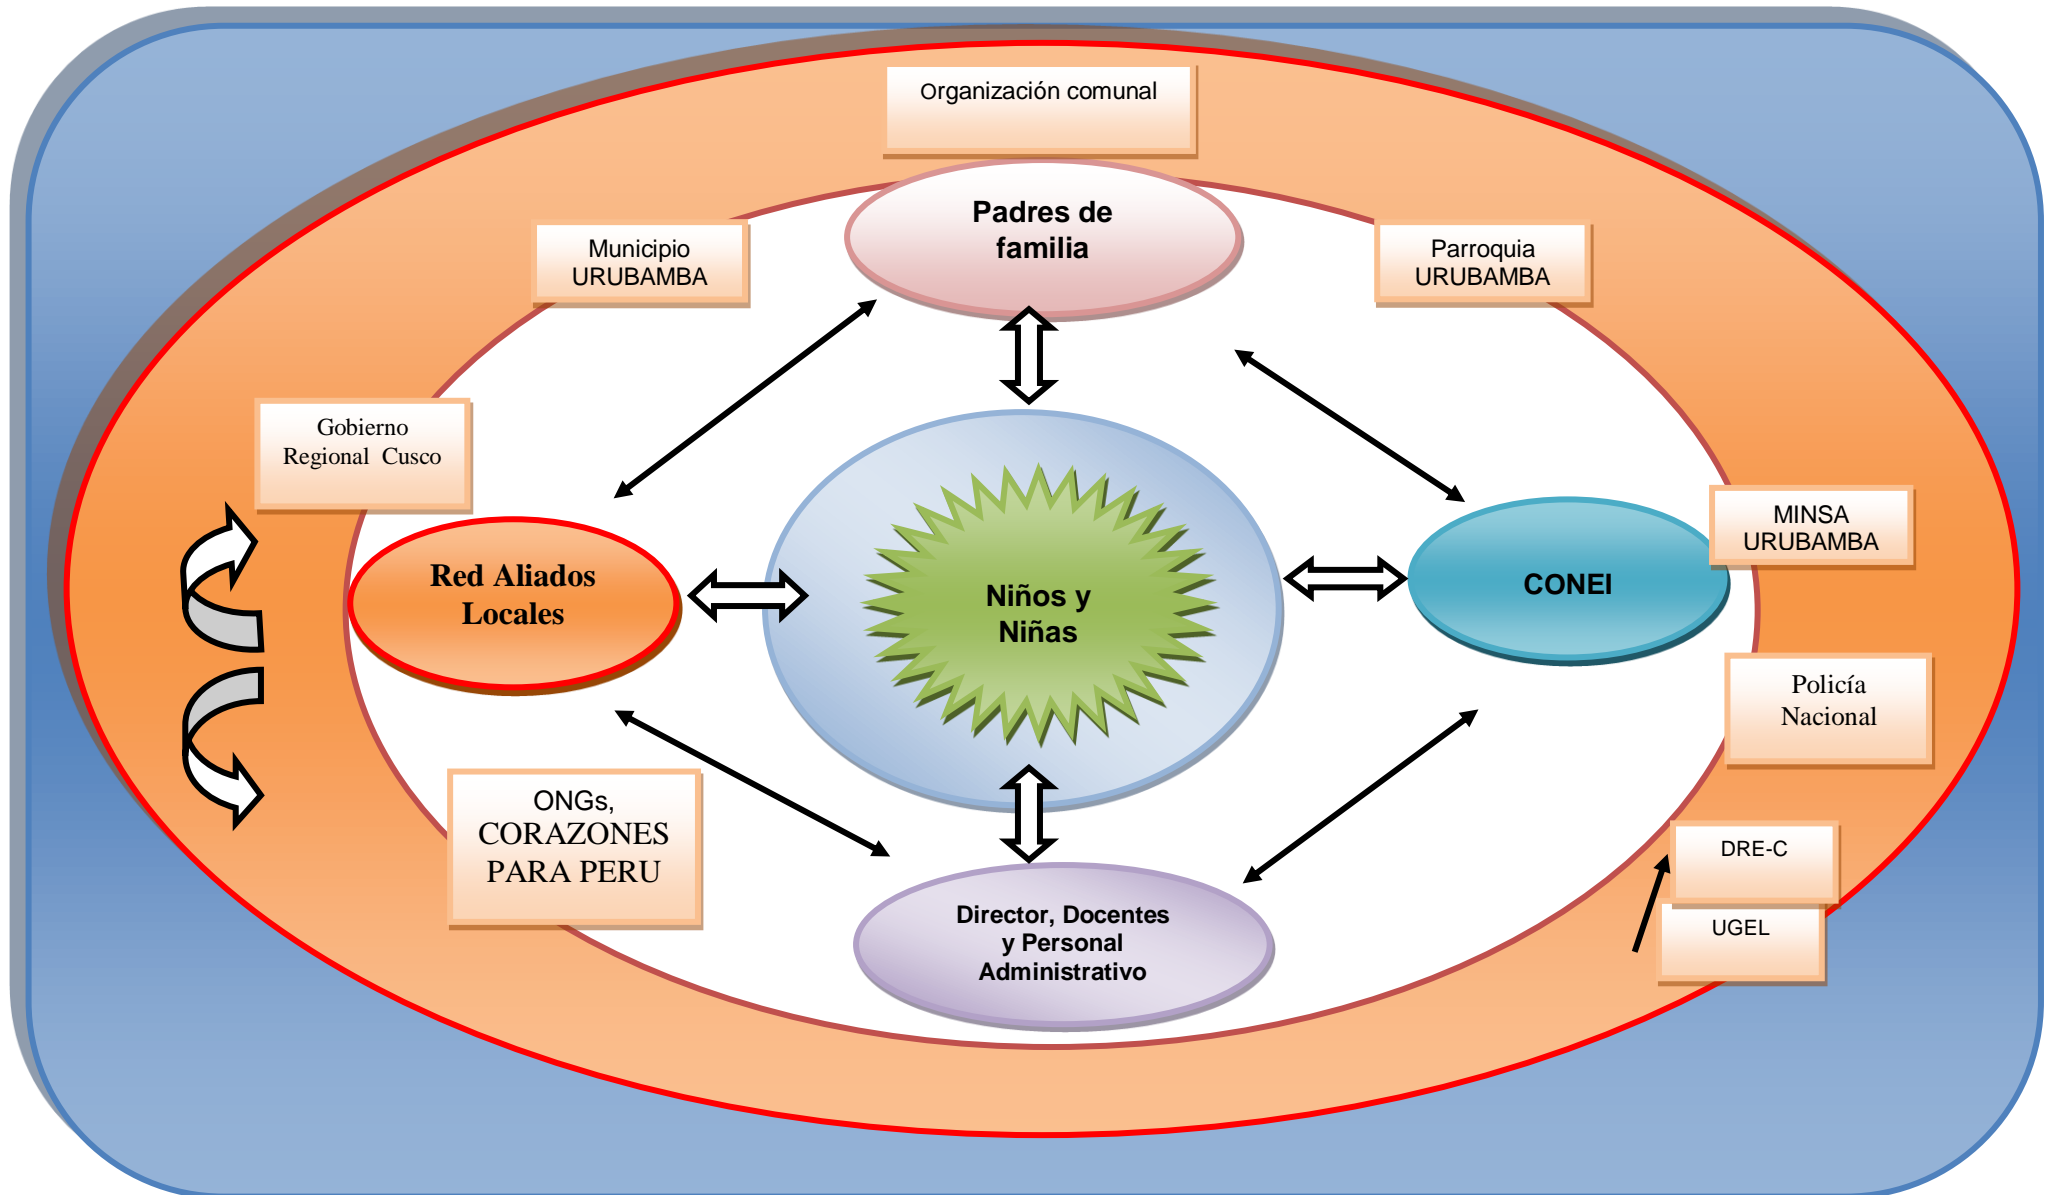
Organización comunal

Municipio URUBAMBA

Padres de familia

Parroquia URUBAMBA

Gobierno Regional Cusco

Red Aliados Locales

Niños y Niñas

CONEI

MINSA URUBAMBA

Policía Nacional

ONGs, CORAZONES PARA PERU

Director, Docentes y Personal Administrativo

DRE-C

UGEL